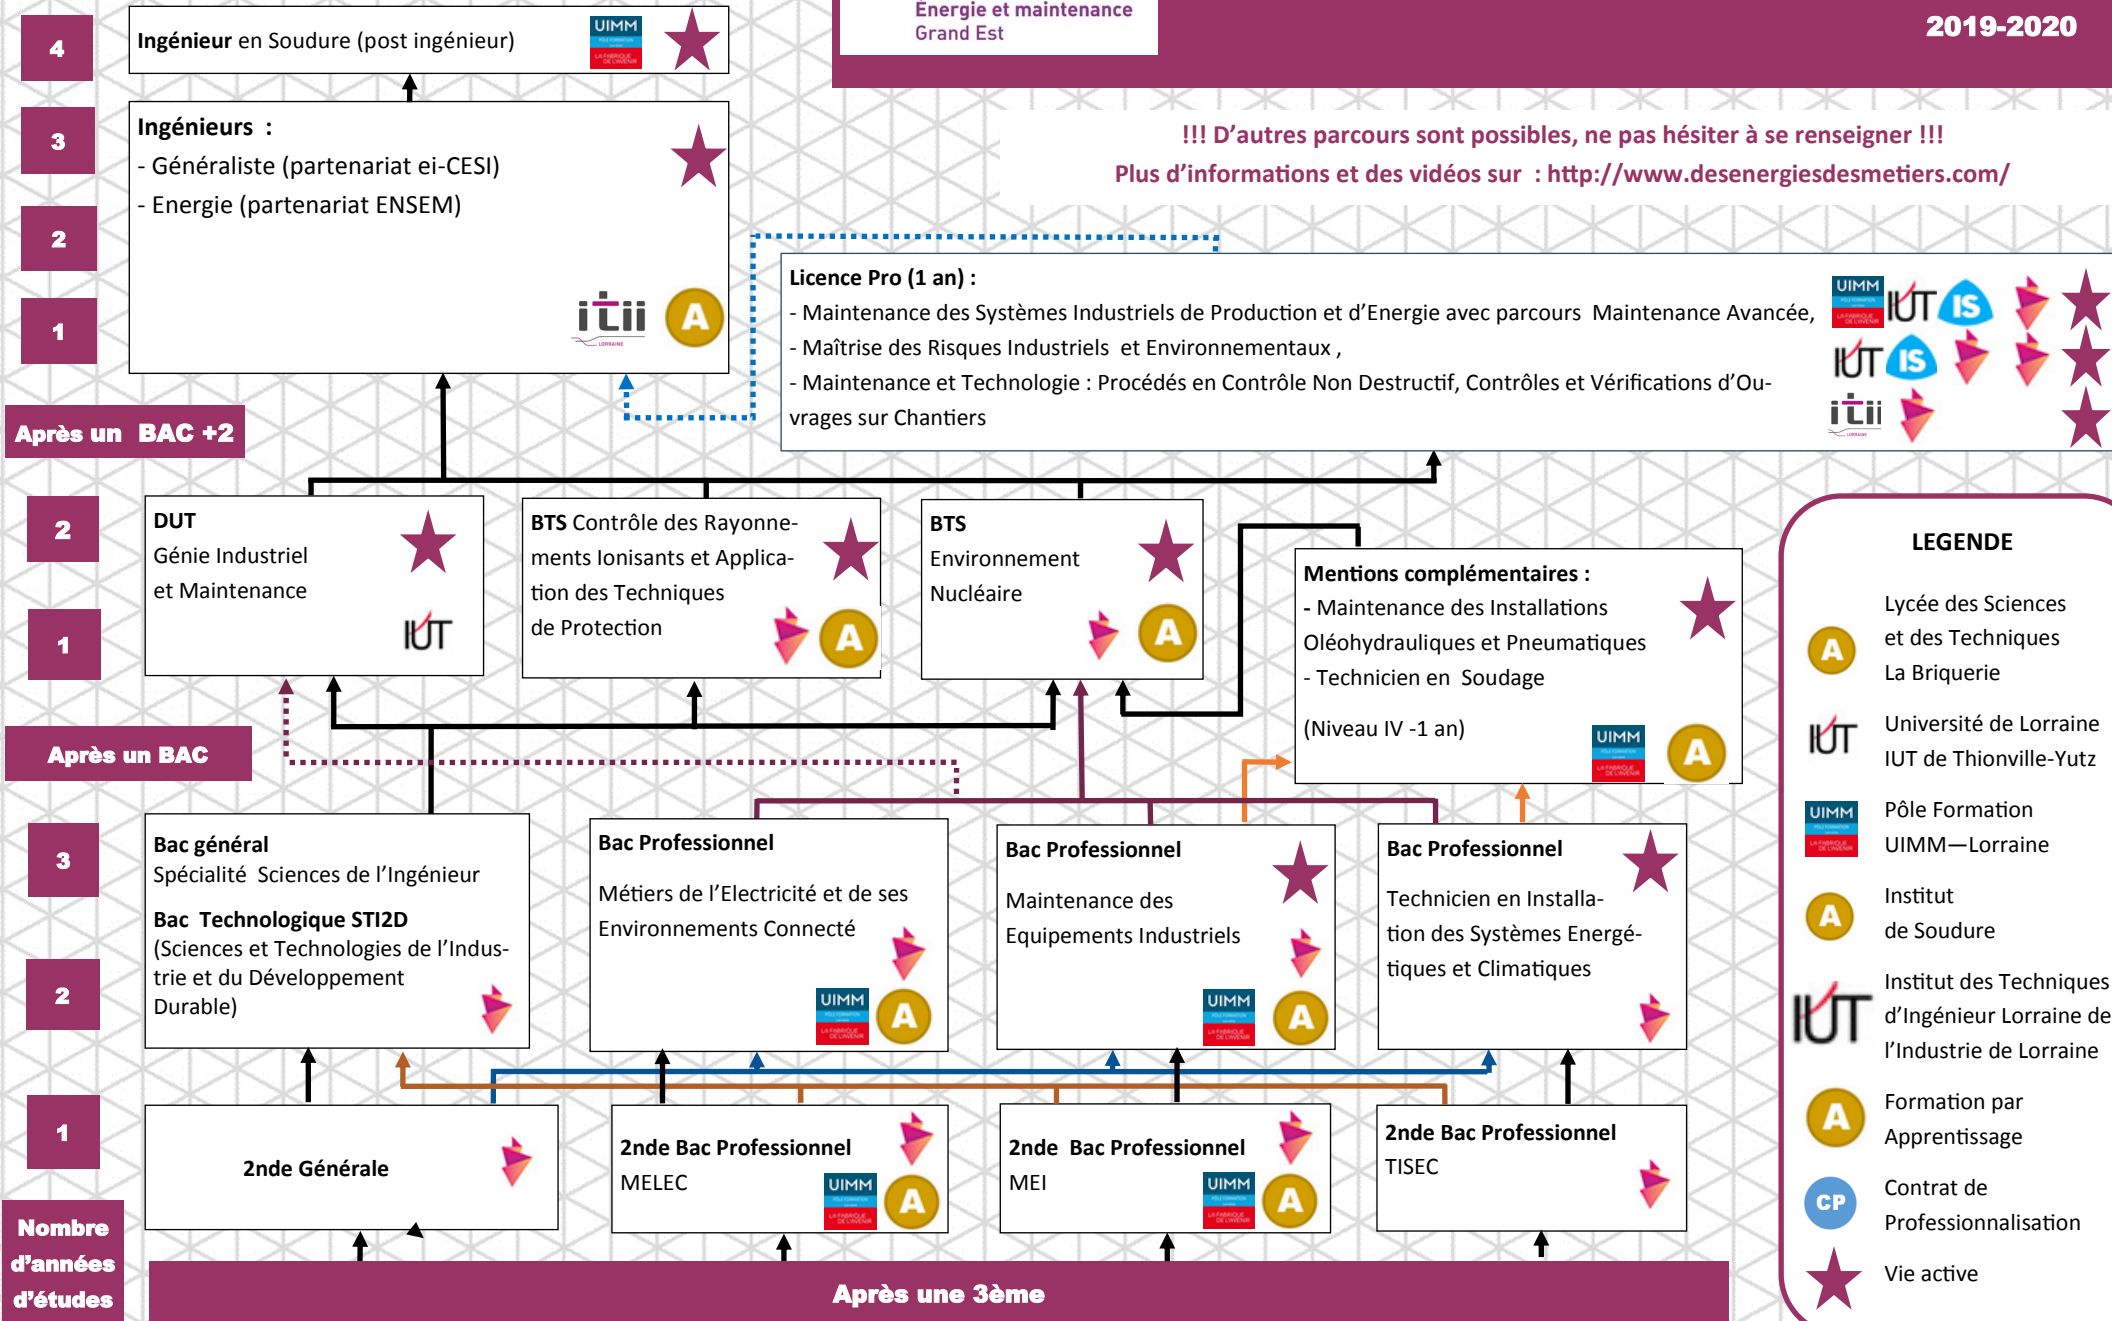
Energie et maintenance
Grand Est

2019-2020

4

Ingénieur en Soudure (post ingénieur)

UIMM

3

Ingénieurs :
- Généraliste (partenariat ei-CESI)
- Energie (partenariat ENSEM)

2

1

itii

A

!!! D'autres parcours sont possibles, ne pas hésiter à se renseigner !!!
Plus d'informations et des vidéos sur : http://www.desenergiesdesmetiers.com/

Licence Pro (1 an) :
- Maintenance des Systèmes Industriels de Production et d'Energie avec parcours Maintenance Avancée,
- Maîtrise des Risques Industriels et Environnementaux ,
- Maintenance et Technologie : Procédés en Contrôle Non Destructif, Contrôles et Vérifications d'Ouvrages sur Chantiers

UIMM IUT IS
IUT IS
itii

Après un BAC +2

2

DUT
Génie Industriel
et Maintenance

IUT

BTS Contrôle des Rayonnements Ionisants et Application des Techniques de Protection

A

BTS
Environnement
Nucléaire

A

1

Mentions complémentaires :
- Maintenance des Installations Oléohydrauliques et Pneumatiques
- Technicien en Soudage

(Niveau IV -1 an)

UIMM A

LEGENDE

A Lycée des Sciences et des Techniques La Briquerie

IUT Université de Lorraine IUT de Thionville-Yutz

UIMM Pôle Formation UIMM—Lorraine

A Institut de Soudure

IUT Institut des Techniques d'Ingénieur Lorraine de l'Industrie de Lorraine

A Formation par Apprentissage

CP Contrat de Professionnalisation

Vie active

Après un BAC

3

Bac général
Spécialité Sciences de l'Ingénieur

Bac Technologique STI2D
(Sciences et Technologies de l'Industrie et du Développement Durable)

2

Bac Professionnel
Métiers de l'Electricité et de ses Environnements Connecté

UIMM A

Bac Professionnel
Maintenance des Equipements Industriels

UIMM A

Bac Professionnel
Technicien en Installation des Systèmes Energétiques et Climatiques

1

2nde Générale

2nde Bac Professionnel
MELEC

UIMM A

2nde Bac Professionnel
MEI

UIMM A

2nde Bac Professionnel
TISEC

Nombre d'années d'études

Après une 3ème